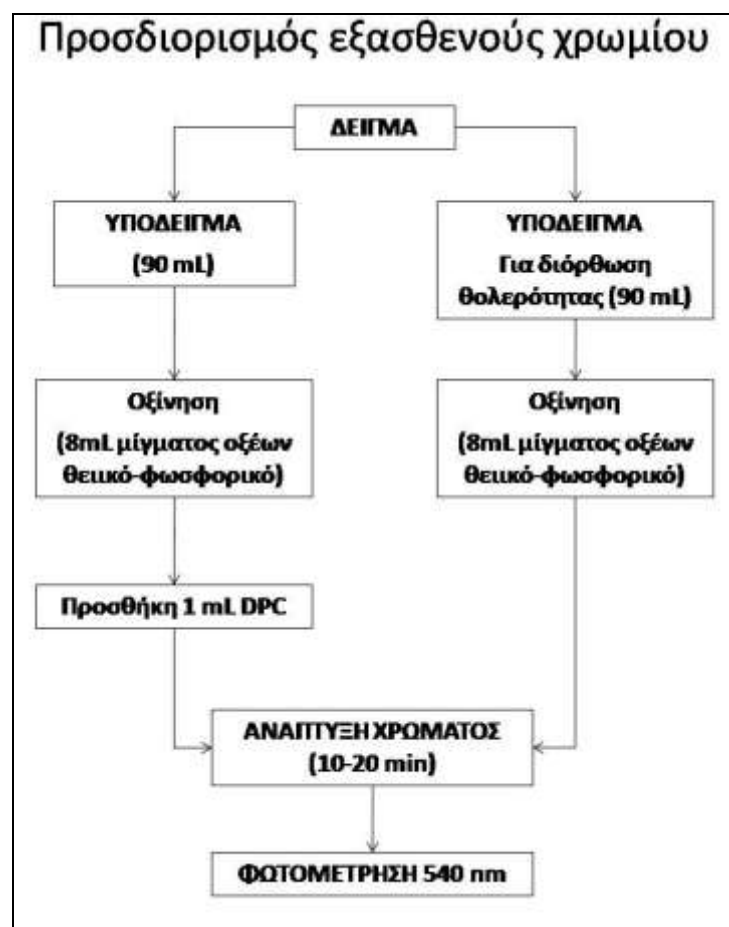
Προσδιορισμός εξασθενούς χρωμίου

ΔΕΙΓΜΑ

ΥΠΟΔΕΙΓΜΑ

(90 mL)

ΥΠΟΔΕΙΓΜΑ

Για διόρθωση θολερότητας (90 mL)

Οξίνηση

(8mL μίγματος οξέων θειικό-φωσφορικό)

Οξίνηση

(8mL μίγματος οξέων θειικό-φωσφορικό)

Προσθήκη 1 mL DPC

ΑΝΑΠΤΥΞΗ ΧΡΩΜΑΤΟΣ (10-20 min)

ΦΩΤΟΜΕΤΡΗΣΗ 540 nm